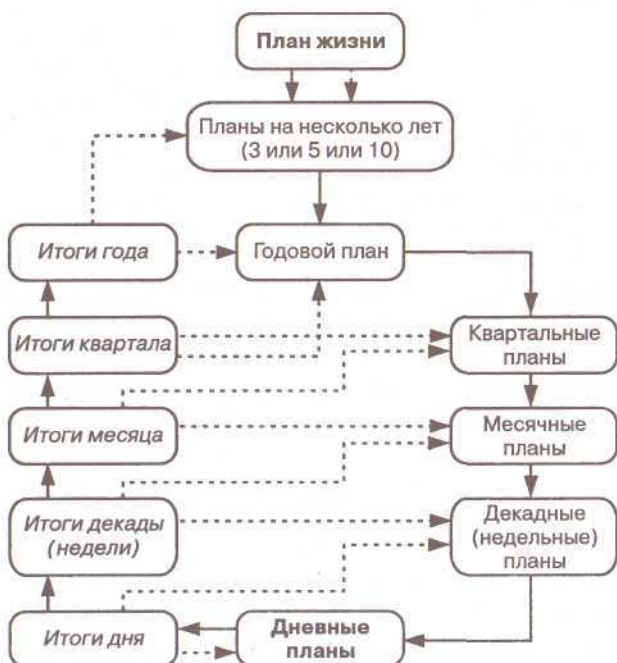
План жизни

Планы на несколько лет (3 или 5 или 10)

Итоги года

Годовой план

Итоги квартала

Квартальные планы

Итоги месяца

Месячные планы

Итоги декады (недели)

Декадные (недельные) планы

Итоги дня

Дневные планы